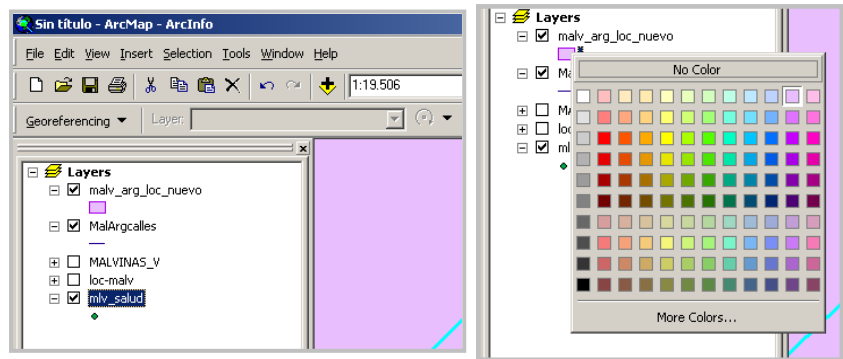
Sin título - ArcMap - ArcInfo

File Edit View Insert Selection Tools Window Help

1:19.506

Georeferencing ▼ Layer:

Layers
malv_arg_loc_nuevo
MalArgcalles
MALVINAS_V
loc-malv
mlv_salud

Layers
malv_arg_loc_nuevo
Ma
MA
loc
ml

No Color

More Colors...